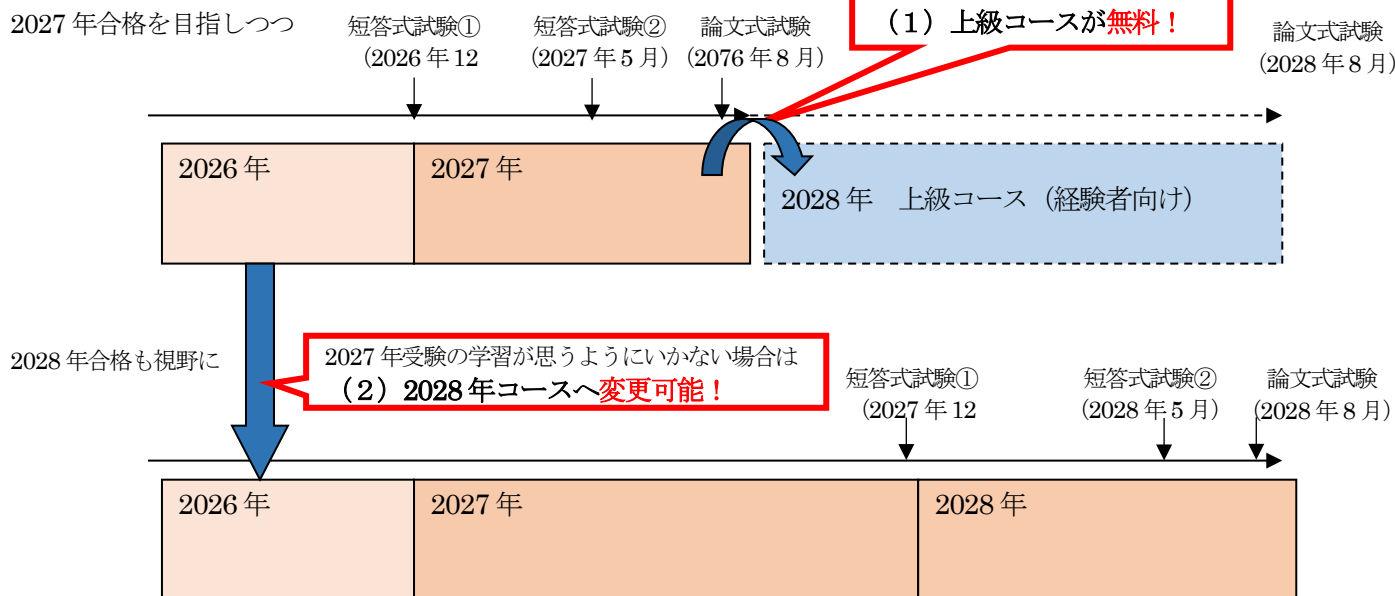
2027 年合格を目指しつつ

短答式試験①
（2026 年 12

短答式試験②
（2027 年 5 月）

論文式試験
（2076 年 8 月）

（1）上級コースが無料！

論文式試験
（2028 年 8 月）

2026 年

2027 年

2028 年　上級コース（経験者向け）

2028 年合格も視野に

2027 年受験の学習が思うようにいかない場合は
（2）2028 年コースへ変更可能！

短答式試験①
（2027 年 12

短答式試験②
（2028 年 5 月）

論文式試験
（2028 年 8 月）

2026 年

2027 年

2028 年